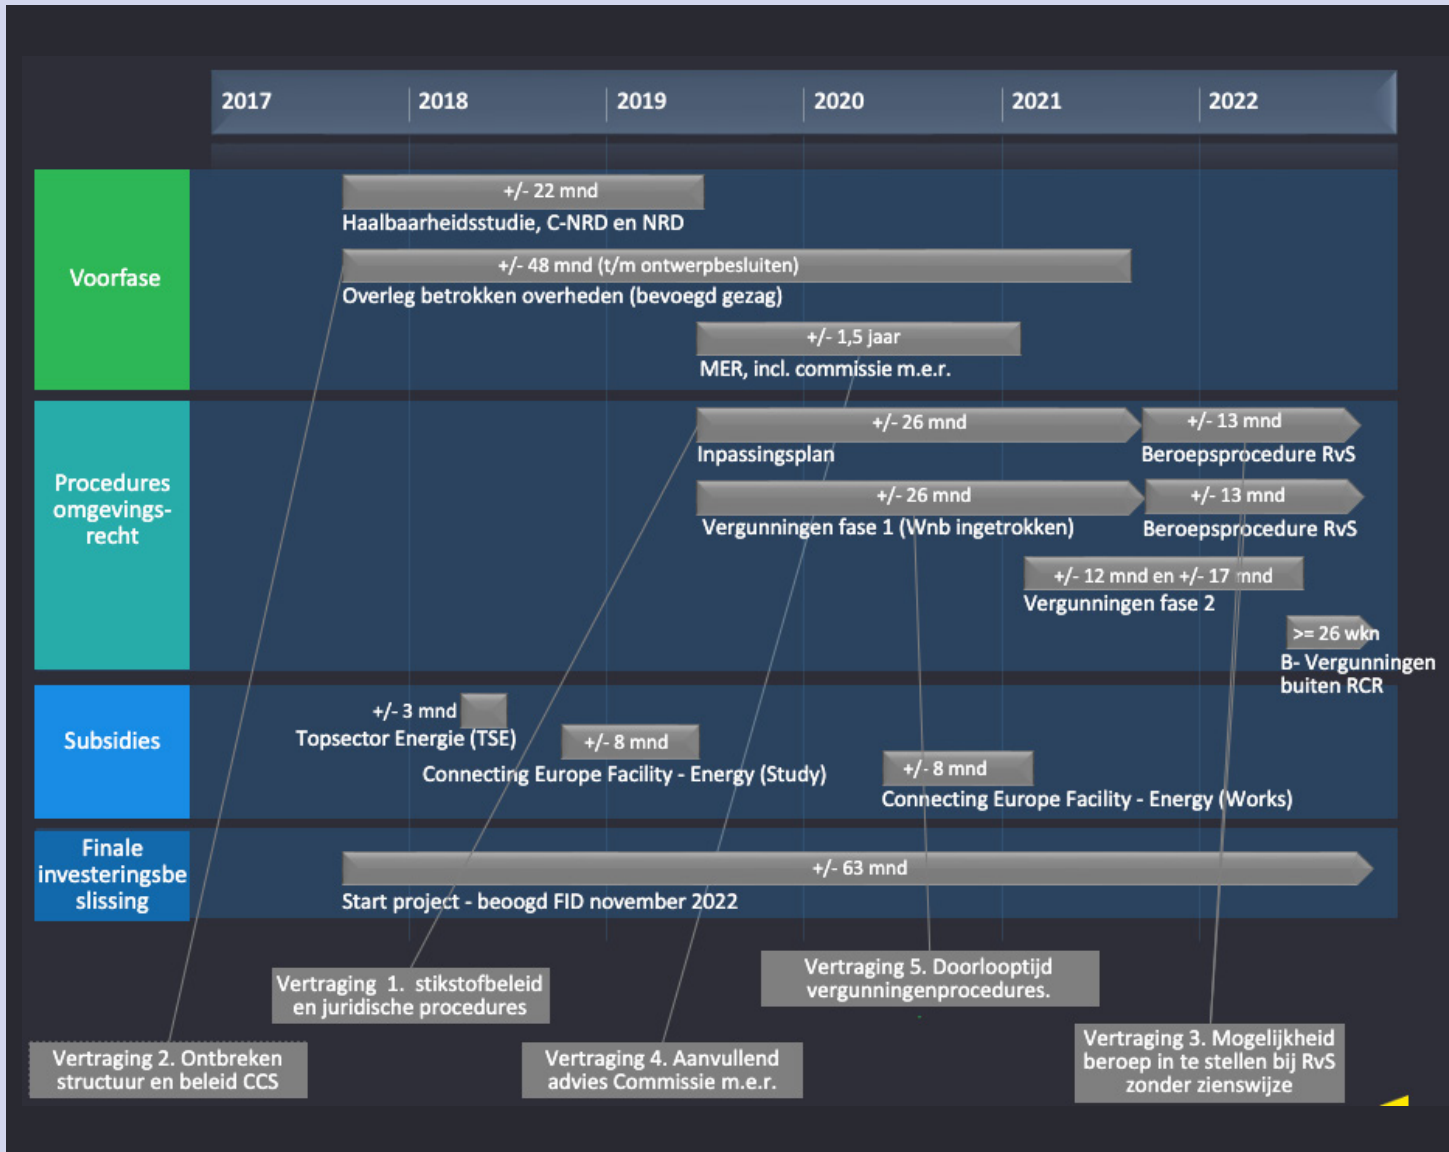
2017 2018 2019 2020 2021 2022

Voorfase

+/- 22 mnd
Haalbaarheidsstudie, C-NRD en NRD

+/- 48 mnd (t/m ontwerpbesluiten)
Overleg betrokken overheden (bevoegd gezag)

+/- 1,5 jaar
MER, incl. commissie m.e.r.

Procedures omgevingsrecht

+/- 26 mnd
Inpassingsplan

+/- 13 mnd
Beroepsprocedure RvS

+/- 26 mnd
Vergunningen fase 1 (Wnb ingetrokken)

+/- 13 mnd
Beroepsprocedure RvS

+/- 12 mnd en +/- 17 mnd
Vergunningen fase 2

>= 26 wkn
B- Vergunningen buiten RCR

Subsidies

+/- 3 mnd
Topsector Energie (TSE)

+/- 8 mnd
Connecting Europe Facility - Energy (Study)

+/- 8 mnd
Connecting Europe Facility - Energy (Works)

Finale investeringsbeslissing

+/- 63 mnd
Start project - beoogd FID november 2022

Vertraging 1. stikstofbeleid en juridische procedures

Vertraging 5. Doorlooptijd vergunningenprocedures.

Vertraging 2. Ontbreken structuur en beleid CCS

Vertraging 4. Aanvullend advies Commissie m.e.r.

Vertraging 3. Mogelijkheid beroep in te stellen bij RvS zonder zienswijze